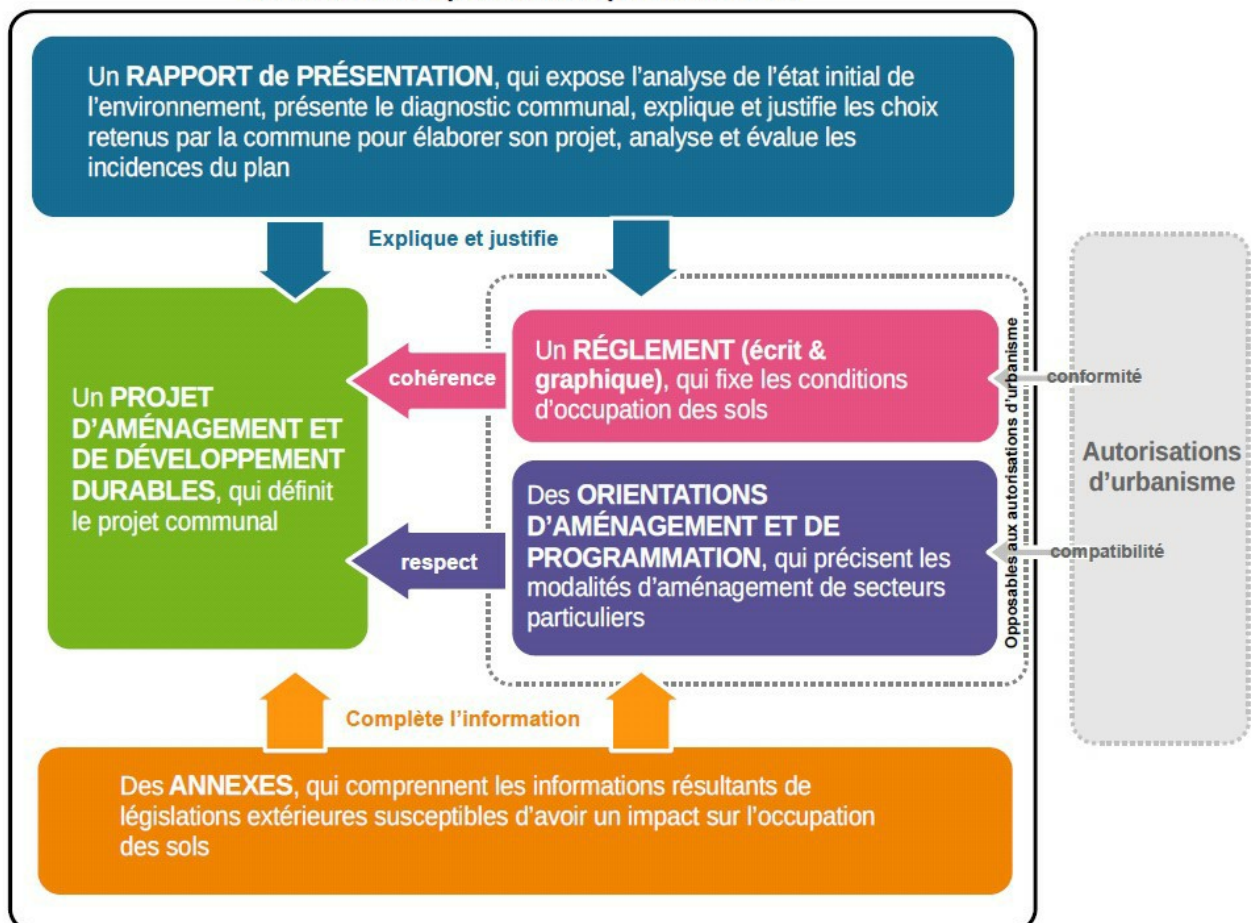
Un **RAPPORT de PRÉSENTATION**, qui expose l'analyse de l'état initial de l'environnement, présente le diagnostic communal, explique et justifie les choix retenus par la commune pour élaborer son projet, analyse et évalue les incidences du plan

Explique et justifie

Un **PROJET D'AMÉNAGEMENT ET DE DÉVELOPPEMENT DURABLES**, qui définit le projet communal

cohérence

Un **RÉGLEMENT (écrit & graphique)**, qui fixe les conditions d'occupation des sols

respect

Des **ORIENTATIONS D'AMÉNAGEMENT ET DE PROGRAMMATION**, qui précisent les modalités d'aménagement de secteurs particuliers

Opposables aux autorisations d'urbanisme

conformité

compatibilité

Autorisations d'urbanisme

Complète l'information

Des **ANNEXES**, qui comprennent les informations résultants de législations extérieures susceptibles d'avoir un impact sur l'occupation des sols